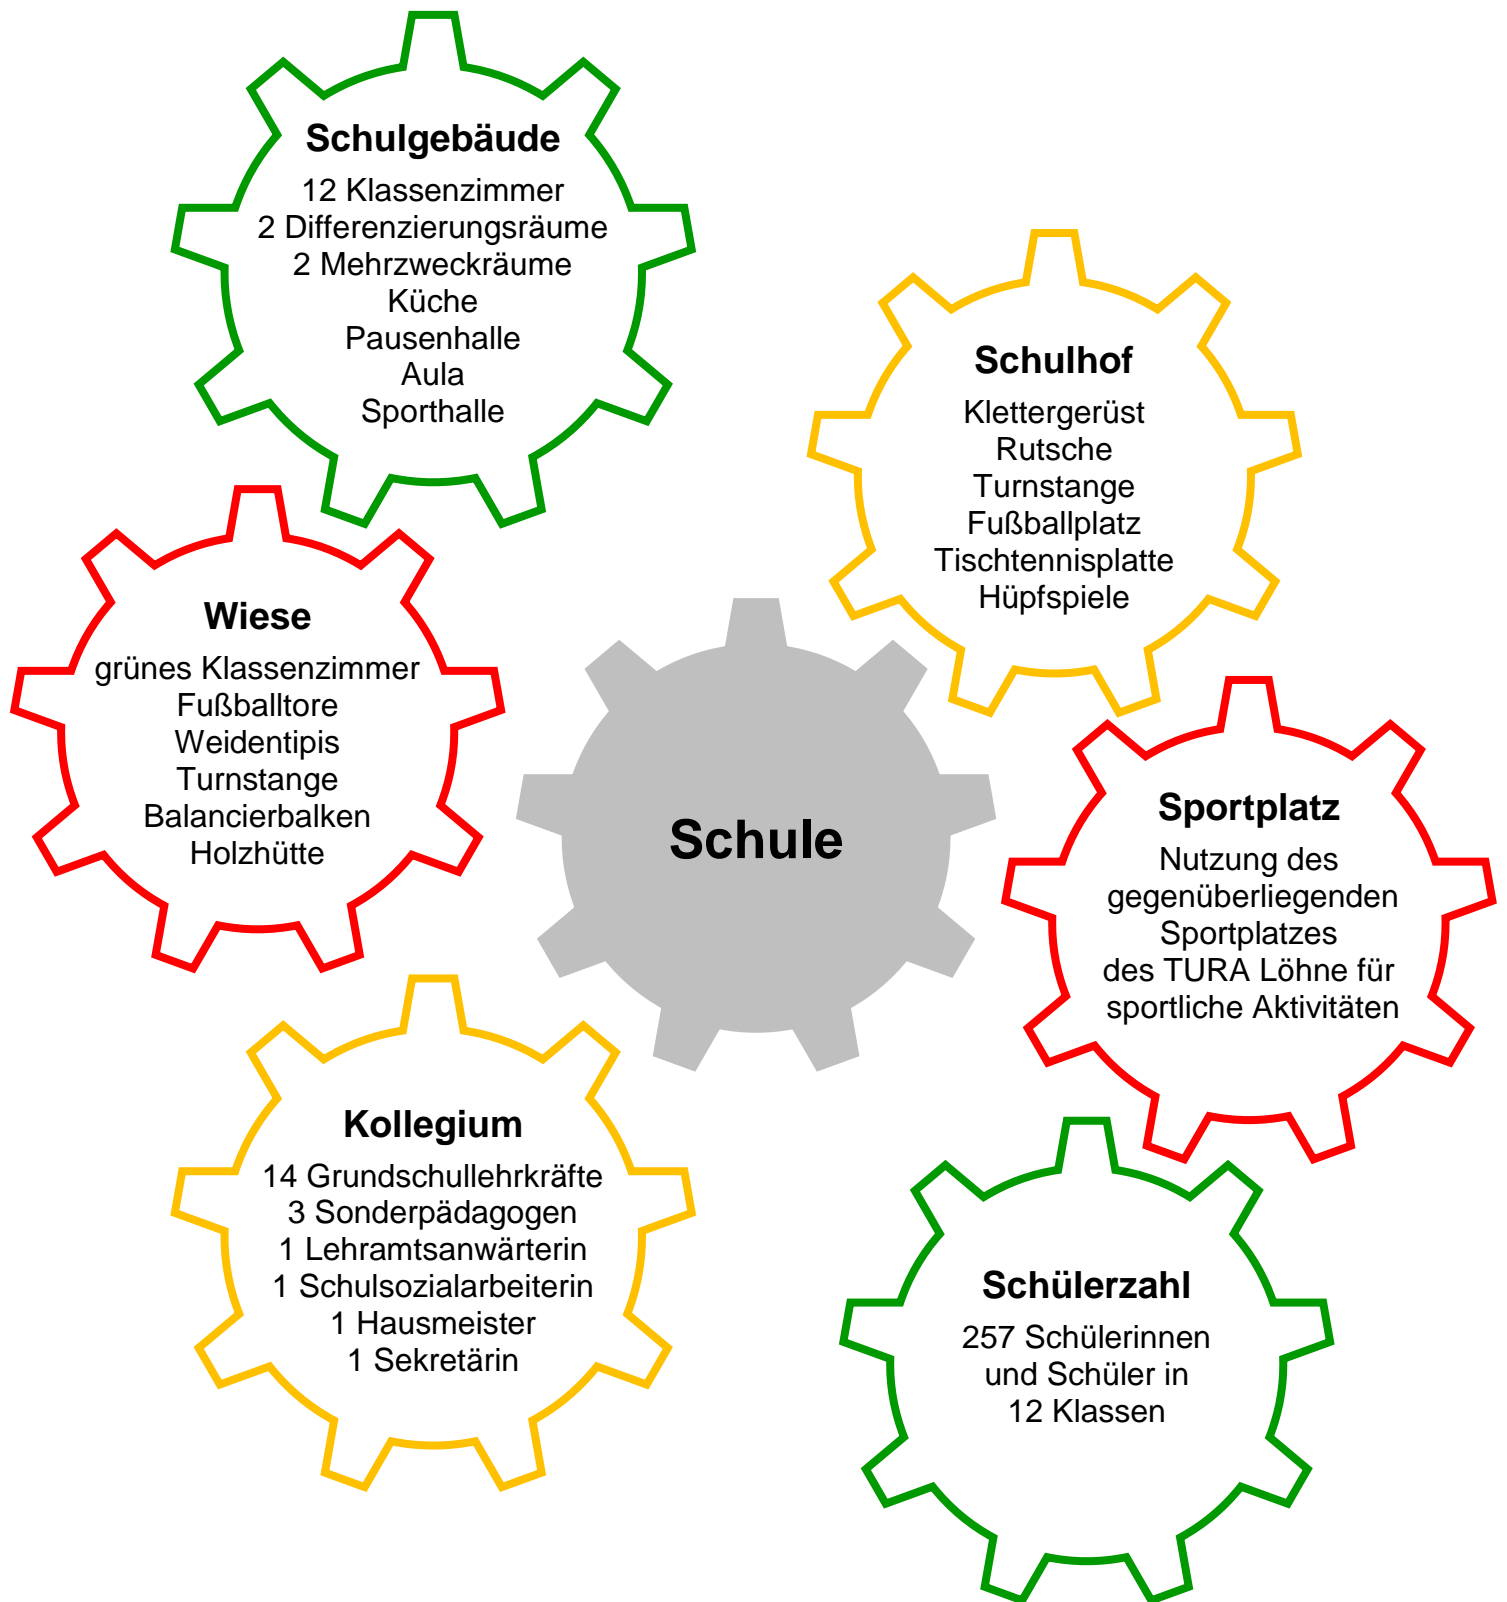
Schulgebäude
12 Klassenzimmer
2 Differenzierungsräume
2 Mehrzweckräume
Küche
Pausenhalle
Aula
Sporthalle

Schulhof
Klettergerüst
Rutsche
Turnstange
Fußballplatz
Tischtennisplatte
Hüpfspiele

Wiese
grünes Klassenzimmer
Fußballtore
Weidentipis
Turnstange
Balancierbalken
Holzhütte

Schule

Sportplatz
Nutzung des gegenüberliegenden Sportplatzes des TURA Löhne für sportliche Aktivitäten

Kollegium
14 Grundschullehrkräfte
3 Sonderpädagogen
1 Lehramtsanwärterin
1 Schulsozialarbeiterin
1 Hausmeister
1 Sekretärin

Schülerzahl
257 Schülerinnen und Schüler in 12 Klassen